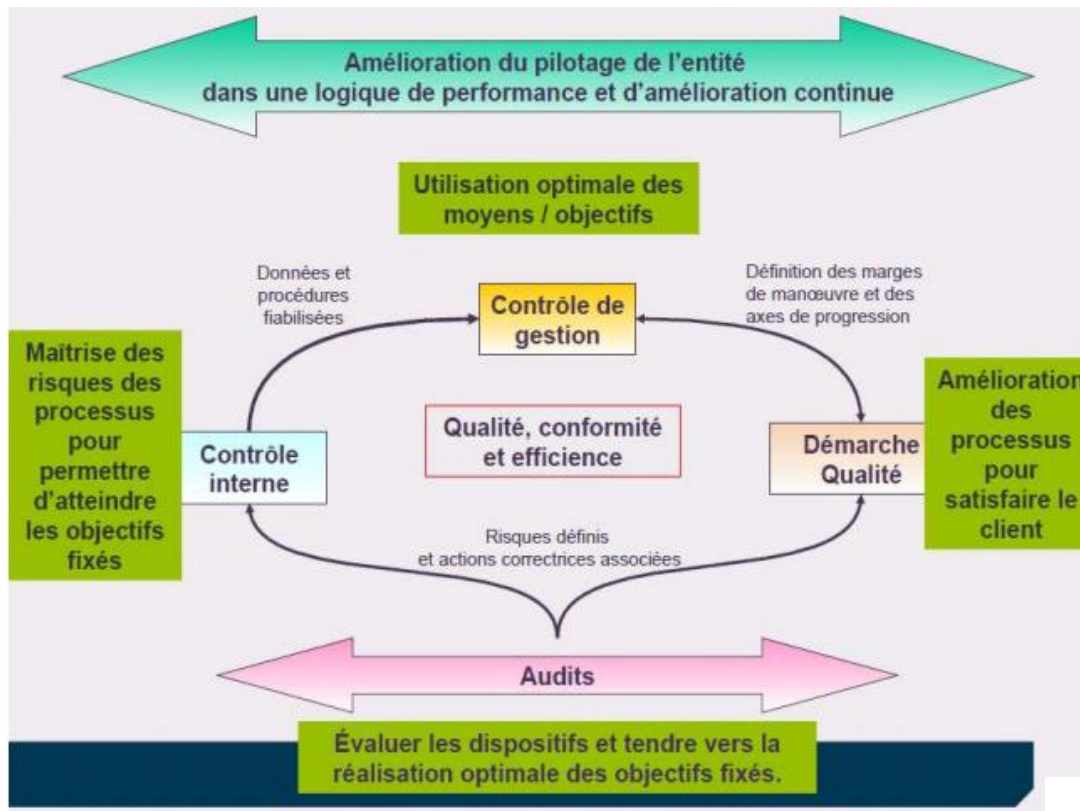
Amélioration du pilotage de l'entité dans une logique de performance et d'amélioration continue

Utilisation optimale des moyens / objectifs

Données et procédures fiabilisées

Contrôle de gestion

Définition des marges de manœuvre et des axes de progression

Maîtrise des risques des processus pour permettre d'atteindre les objectifs fixés

Contrôle interne

Qualité, conformité et efficience

Démarche Qualité

Amélioration des processus pour satisfaire le client

Risques définis et actions correctrices associées

Audits

Évaluer les dispositifs et tendre vers la réalisation optimale des objectifs fixés.